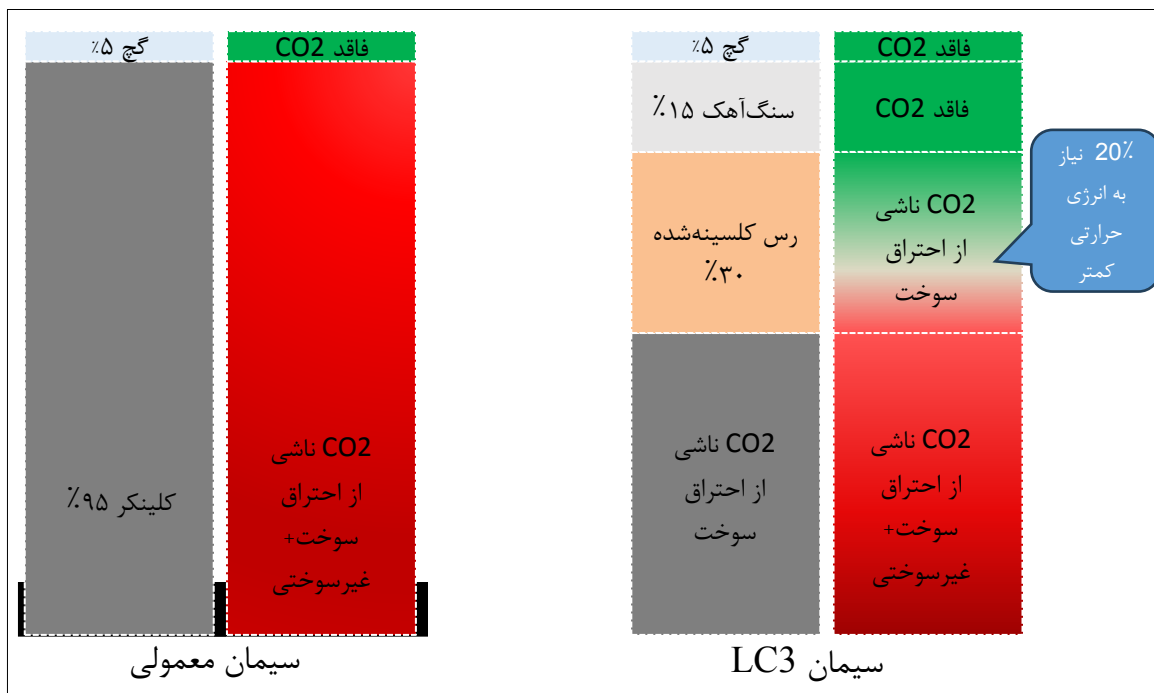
گچ ۵٪
فاقد CO2
کلینکر ۹۵٪
CO2 ناشی از احتراق سوخت+ غیرسوختی
سیمان معمولی

گچ ۵٪
فاقد CO2
سنگ‌آهک ۱۵٪
فاقد CO2
رس کلسینه‌شده ۳۰٪
CO2 ناشی از احتراق سوخت
20٪ نیاز به انرژی حرارتی کمتر
CO2 ناشی از احتراق سوخت
CO2 ناشی از احتراق سوخت+ غیرسوختی
سیمان LC3